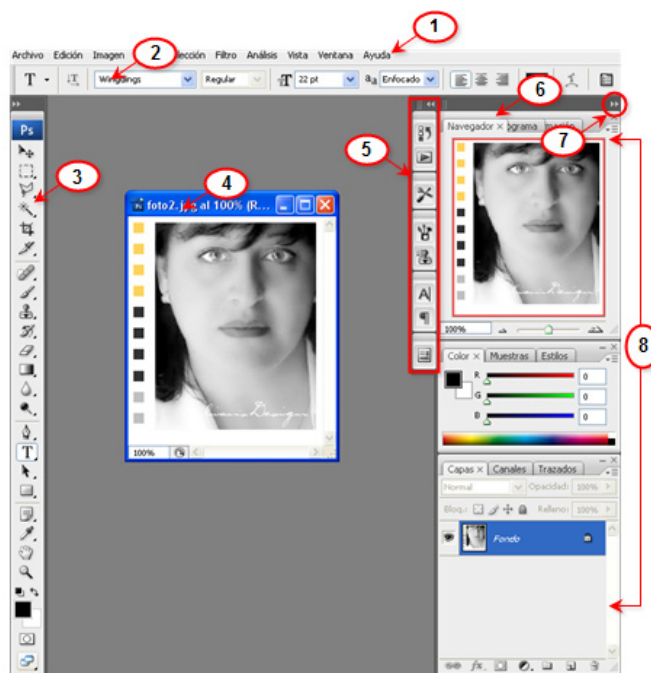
1

Archivo Edición Imagen 2 ección Filtro Análisis Vista Ventana Ayuda

T Wingdings Regular 22 pt $a_a$ Enfocado

6

Ps

5

3

4

foto2.j al 100% (R...

Navegador × grama

7

8

100%

100%

Color × Muestras Estilos

R 0

G 0

B 0

Capas × Canales Trazados

Normal Opacidad: 100%

Bloq.: Relleno: 100%

Fondo